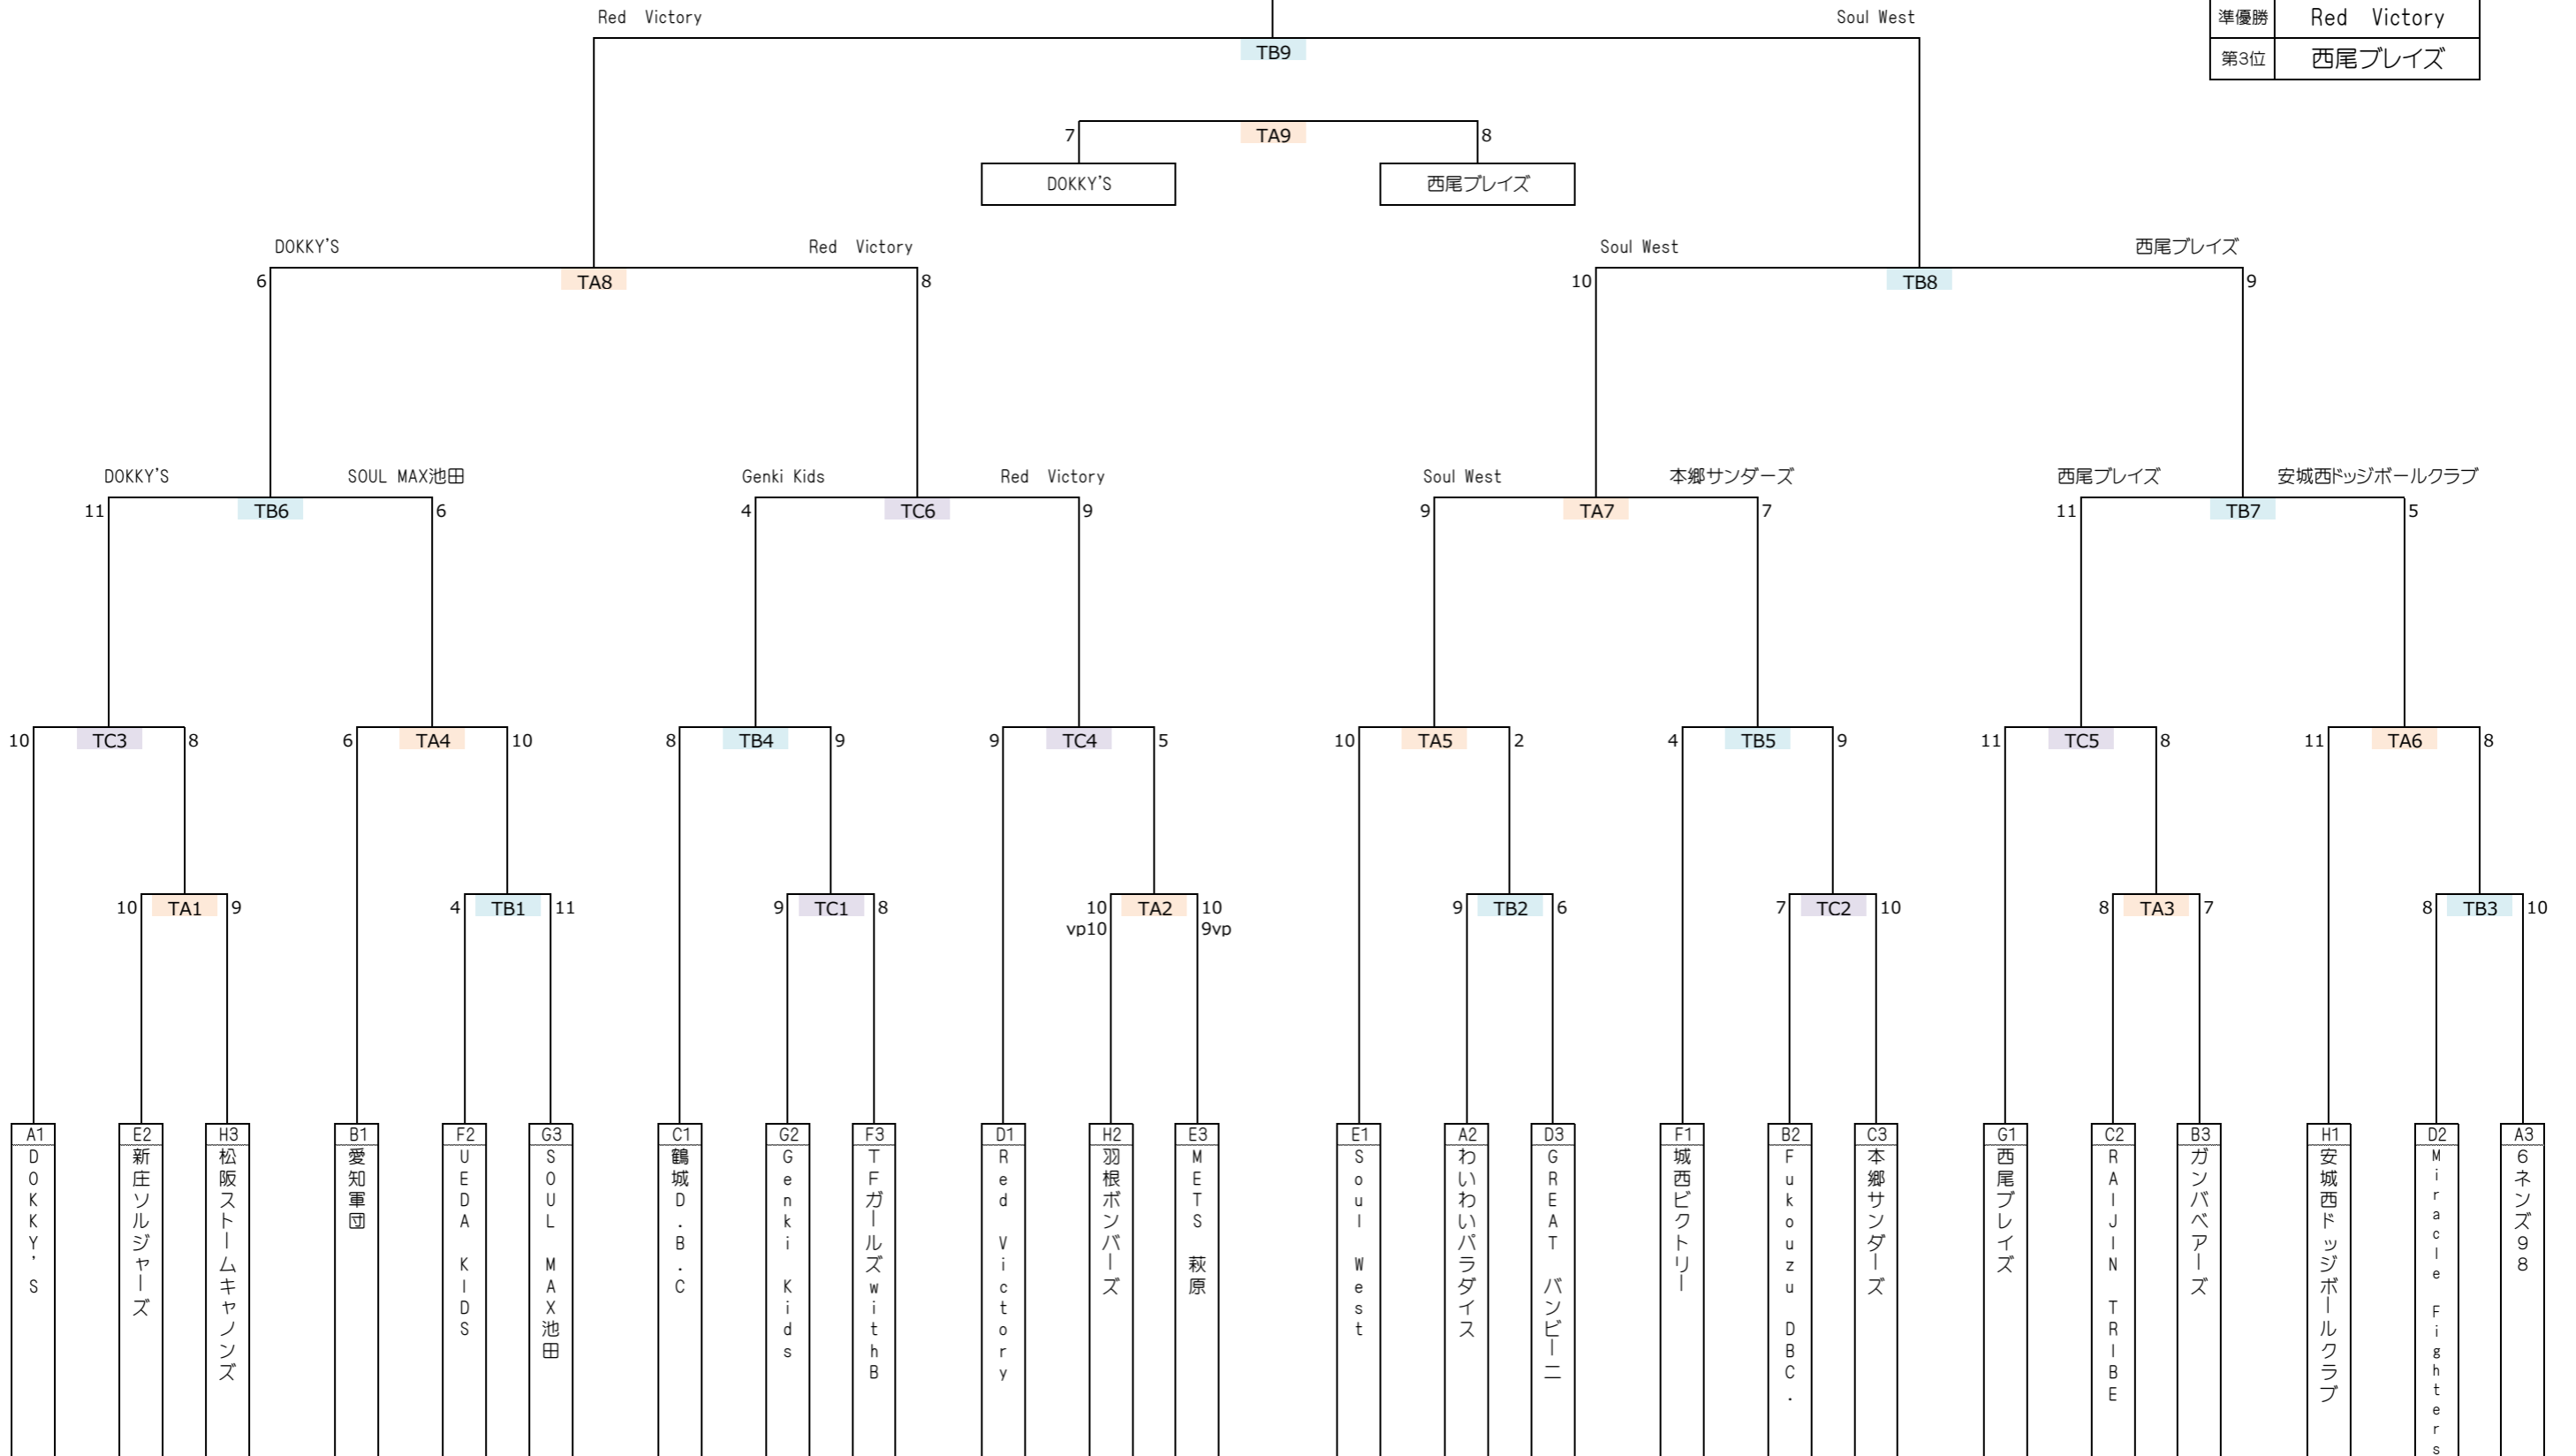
| 準優勝 | Red Victory |
|---|---|
| 第3位 | 西尾ブレイズ |

Red Victory
Soul West
TB9

7
TA9
8
DOKKY'S
西尾ブレイズ

DOKKY'S
Red Victory
6
TA8
8

Soul West
西尾ブレイズ
10
TB8
9

DOKKY'S
SOUL MAX池田
11
TB6
6

Genki Kids
Red Victory
4
TC6
9

Soul West
本郷サンダーズ
9
TA7
7

西尾ブレイズ
安城西ドッジボールクラブ
11
TB7
5

10
TC3
8

6
TA4
10

8
TB4
9

9
TC4
5

10
TA5
2

4
TB5
9

11
TC5
8

11
TA6
8

10
TA1
9

4
TB1
11

9
TC1
8

10
vp10
TA2
10
9vp

9
TB2
6

7
TC2
10

8
TA3
7

8
TB3
10

A1 DOKKY'S
E2 新庄ソルジャーズ
H3 松阪ストームキャノンズ
B1 愛知軍団
F2 UEDA KIDS
G3 SOUL MAX池田
C1 鶴城D.B.C
G2 Genki Kids
F3 TFガールズwithB
D1 Red Victory
H2 羽根ボンバーズ
E3 METS 萩原
E1 Soul West
A2 わいわいパラダイス
D3 GREAT バンビーニ
F1 城西ビクトリー
B2 Fukouzu DBC.
C3 本郷サンダーズ
G1 西尾ブレイズ
C2 RAIJIN TRIBE
B3 ガンバベアーズ
H1 安城西ドッジボールクラブ
D2 Miracle Fighters
A3 6ネンズ98